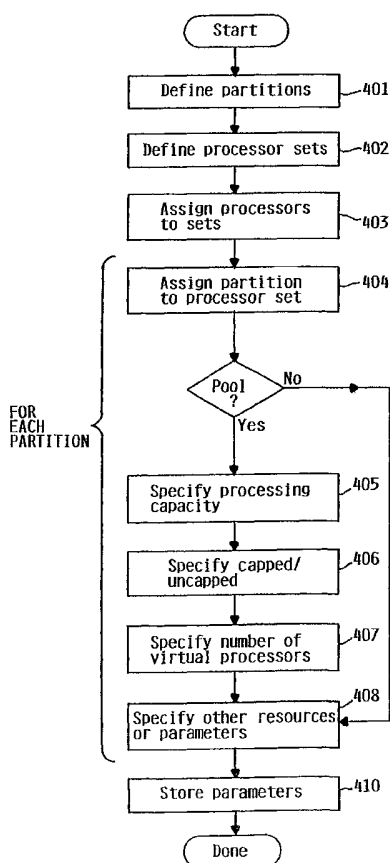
Start

Define partitions 401

Define processor sets 402

Assign processors to sets 403

FOR EACH PARTITION

Assign partition to processor set 404

Pool ?

No

Yes

Specify processing capacity 405

Specify capped/ uncapped 406

Specify number of virtual processors 407

Specify other resources or parameters 408

Store parameters 410

Done